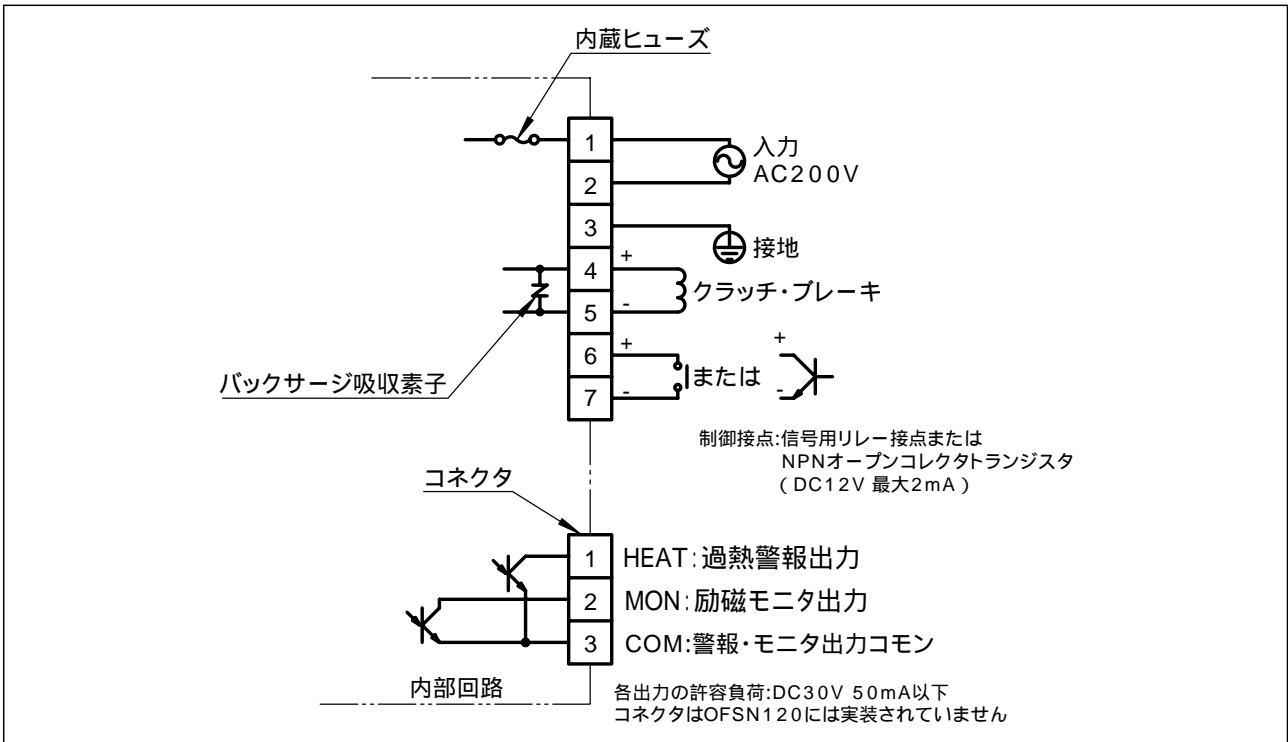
内蔵ヒューズ

1
2
入力
AC200V
3
接地
4
+
5
-
クラッチ・ブレーキ
6
+
7
-
または
+
-
バックサージ吸収素子

制御接点:信号用リレー接点または
NPNオープンコレクタトランジスタ
（DC12V 最大2mA）

コネクタ
1 HEAT:過熱警報出力
2 MON:励磁モニタ出力
3 COM:警報・モニタ出力コモン

内部回路
各出力の許容負荷:DC30V 50mA以下
コネクタはOFSN120には実装されていません